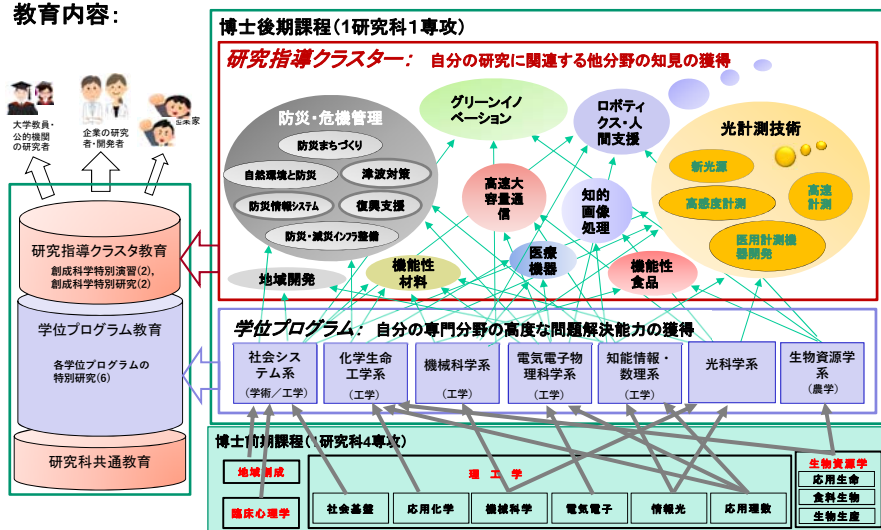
教育内容：

大学教員・公的機関の研究者

企業の研究者・開発者

起業家

研究指導クラスタ教育
創成科学特別演習(2)、創成科学特別研究(2)

学位プログラム教育
各学位プログラムの特別研究(6)

研究科共通教育

博士後期課程（1研究科1専攻）

研究指導クラスター：　自分の研究に関連する他分野の知見の獲得

防災・危機管理
防災まちづくり
自然環境と防災
津波対策
防災情報システム
復興支援
防災・減災インフラ整備

グリーンイノベーション

ロボティクス・人間支援

光計測技術
新光源
高感度計測
高速計測
医用計測機器開発

高速大容量通信

知的画像処理

医療機器

機能性食品

地域開発

機能性材料

学位プログラム：　自分の専門分野の高度な問題解決能力の獲得

社会システム系
（学術／工学）

化学生命工学系
（工学）

機械科学系
（工学）

電気電子物理科学系
（工学）

知能情報・数理系
（工学）

光科学系

生物資源学系
（農学）

博士前期課程（1研究科4専攻）

地域創成

臨床心理学

理　工　学

社会基盤

応用化学

機械科学

電気電子

情報光

応用理数

生物資源学

応用生命

食料生物

生物生産